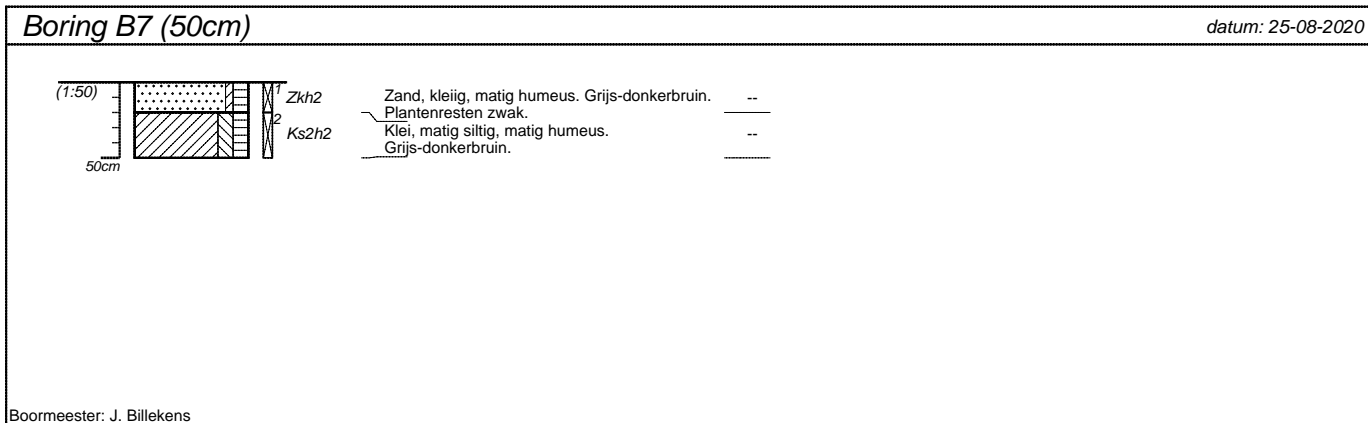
Boring B7 (50cm)

datum: 25-08-2020

(1:50)

50cm

1
Zkh2

2
Ks2h2

Zand, kleiig, matig humeus. Grijs-donkerbruin. Plantenresten zwak.

--

Klei, matig siltig, matig humeus. Grijs-donkerbruin.

--

Boormeester: J. Billekens